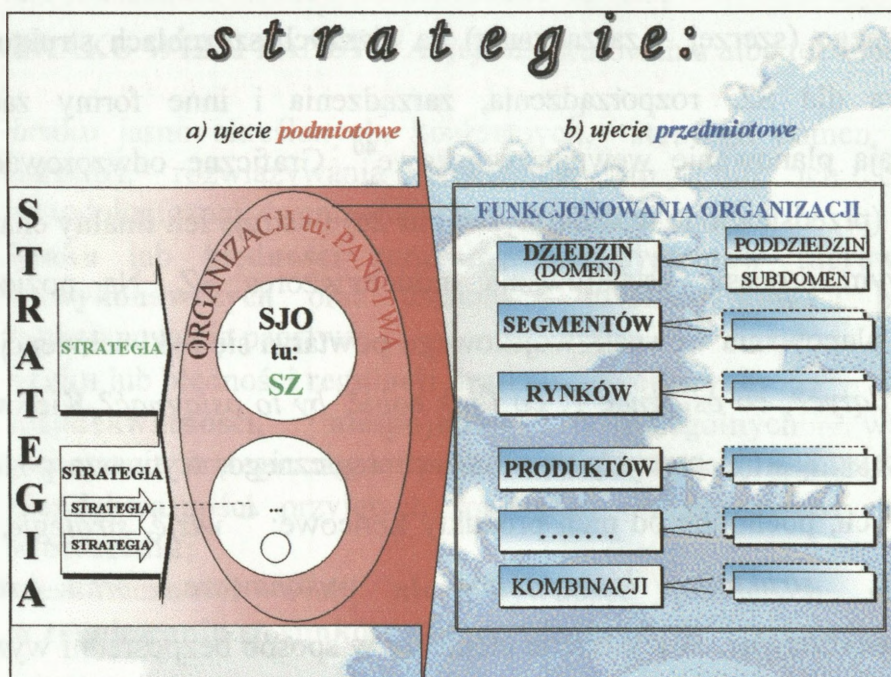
strategie:

a) ujecie podmiotowe

b) ujecie przedmiotowe

S T R A T E G I A

ORGANIZACJI tu: PANSTWA

STRATEGIA

SJO tu: SZ

STRATEGIA

STRATEGIA

STRATEGIA

...

FUNKCJONOWANIA ORGANIZACJI

DZIEDZIN (DOMEN)

PODDZIEDZIN

SUBDOMEN

SEGMENTÓW

RYNKÓW

PRODUKTÓW

.......

KOMBINACJI